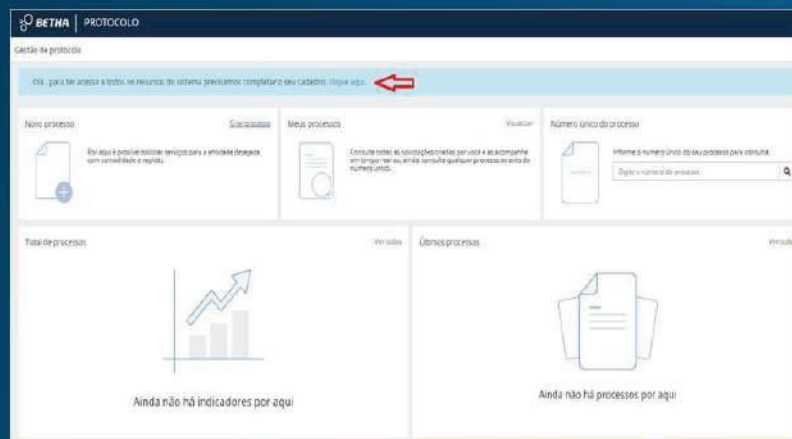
BETHA | PROTOCOLO

Gestão de protocolo

Olá, para ter acesso a todos os recursos do sistema precisamos completar o seu cadastro. Clique aqui.

Novo processo

Solicitações

Por aqui é possível solicitar serviços para a entidade desejada com comodidade e rapidez.

Meus processos

Visualizar

Consulte todas as solicitações criadas por você e as acompanhe em tempo real ou, ainda, consulte qualquer processo através do número único.

Número único do processo

Informe o número único do seu processo para consulta.

Digite o número do processo

Total de processos

Ver todos

Ainda não há indicadores por aqui

Últimos processos

Ver todos

Ainda não há processos por aqui